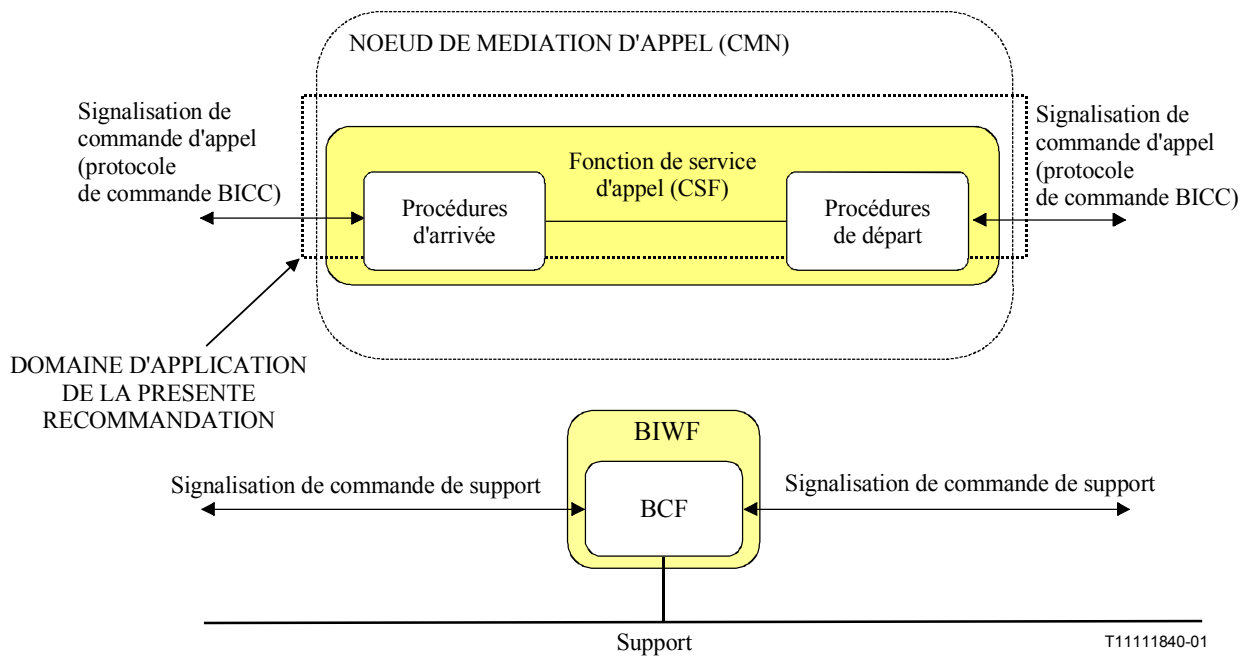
NOEUD DE MEDIATION D'APPEL (CMN)

Signalisation de commande d'appel (protocole de commande BICC)

Fonction de service d'appel (CSF)

Signalisation de commande d'appel (protocole de commande BICC)

Procédures d'arrivée

Procédures de départ

DOMAINE D'APPLICATION DE LA PRESENTE RECOMMANDATION

BIWF

Signalisation de commande de support

BCF

Signalisation de commande de support

Support

T11111840-01